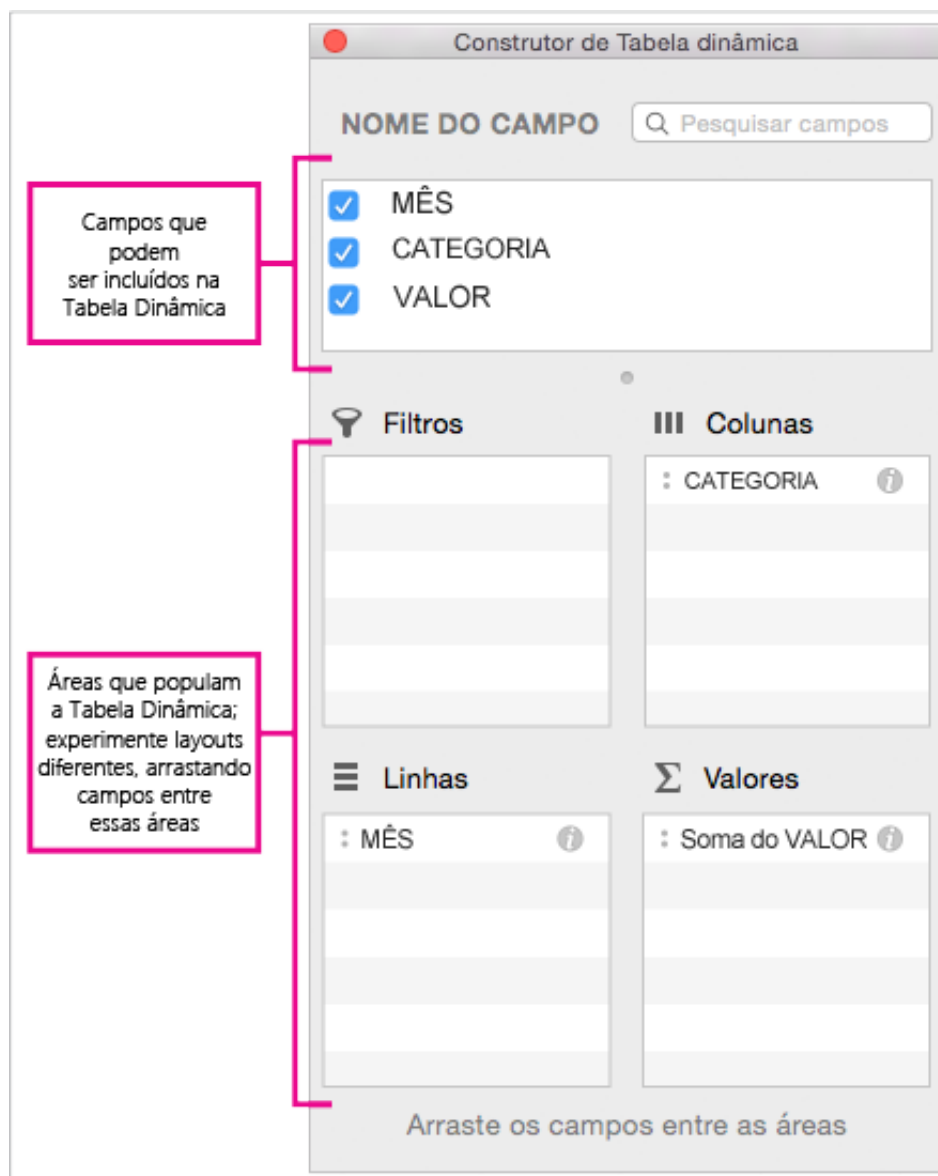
Construtor de Tabela dinâmica

NOME DO CAMPO

Pesquisar campos

Campos que podem ser incluídos na Tabela Dinâmica

MÊS
CATEGORIA
VALOR

Filtros

Colunas

CATEGORIA

Áreas que populam a Tabela Dinâmica; experimente layouts diferentes, arrastando campos entre essas áreas

Linhas

MÊS

Valores

Soma do VALOR

Arraste os campos entre as áreas